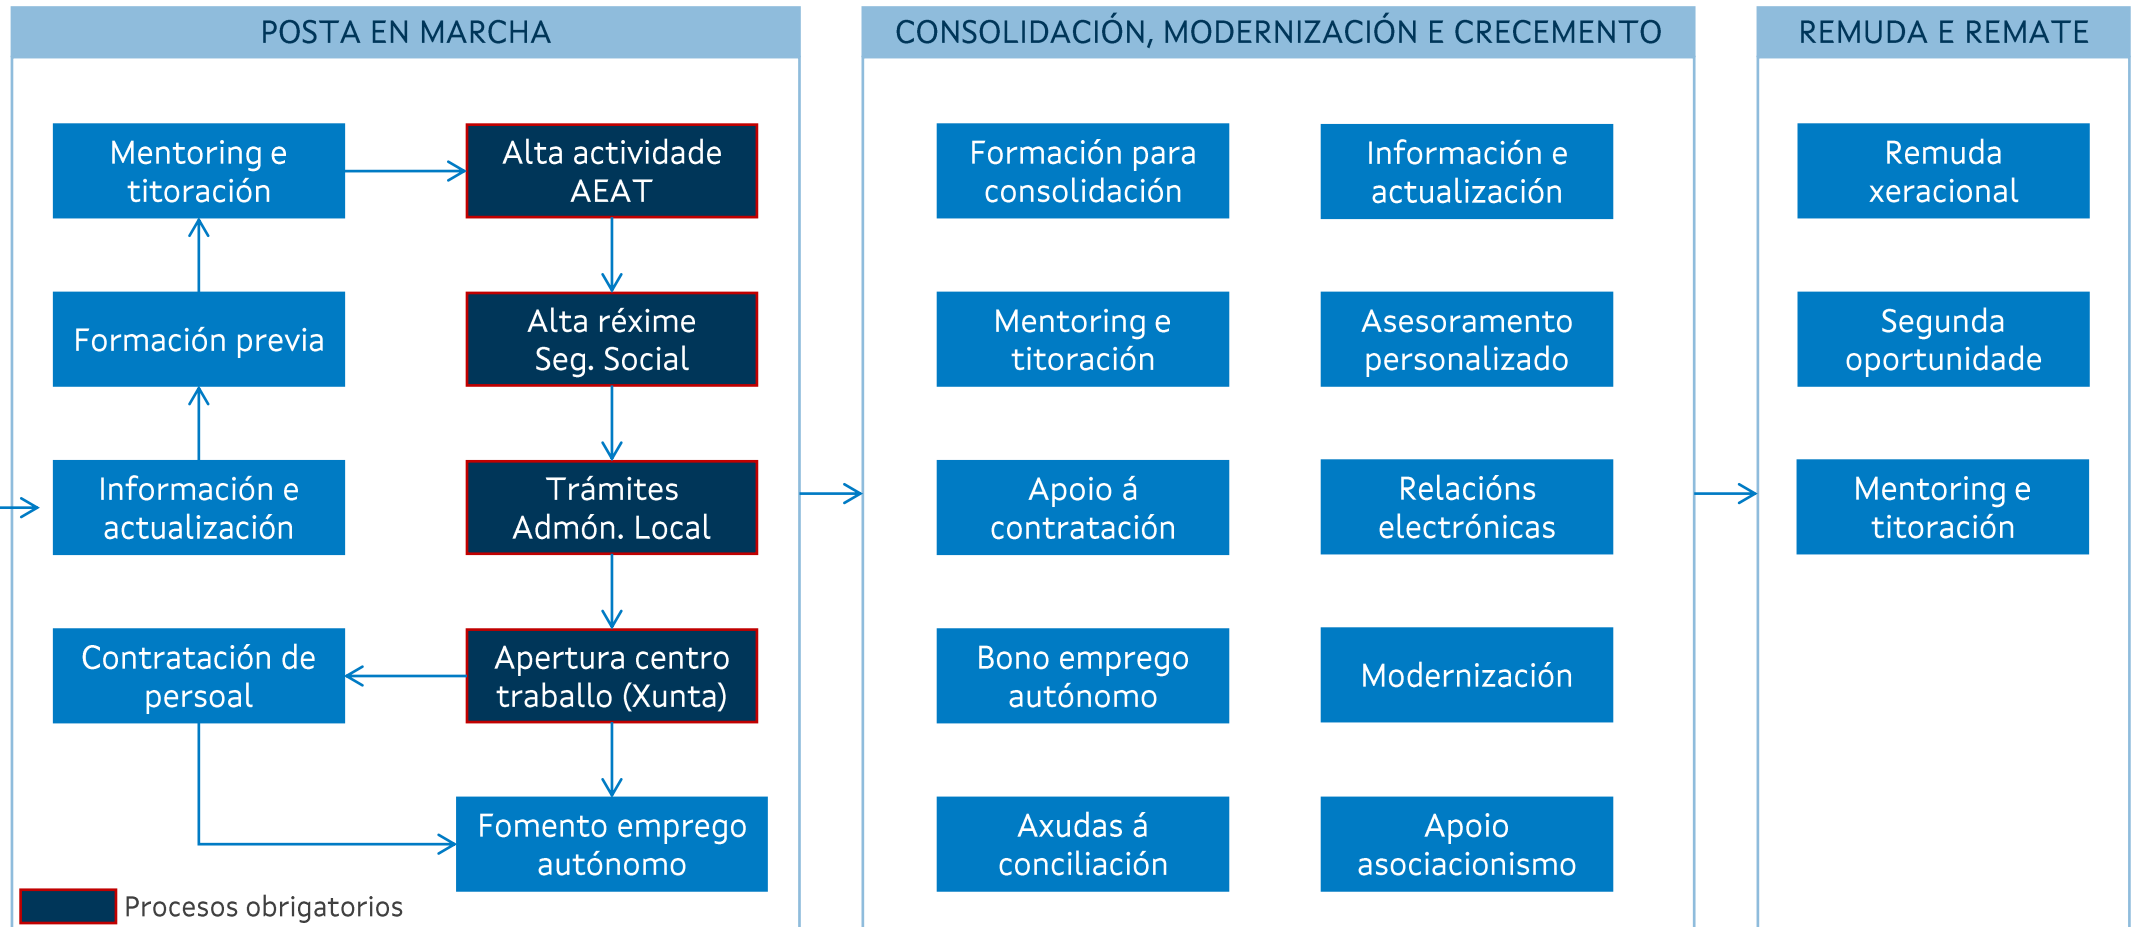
POSTA EN MARCHA

Mentoring e titoración

Alta actividade AEAT

Formación previa

Alta réxime Seg. Social

Información e actualización

Trámites Admón. Local

Contratación de persoal

Apertura centro traballo (Xunta)

Fomento emprego autónomo

Procesos obrigatorios

CONSOLIDACIÓN, MODERNIZACIÓN E CRECEMENTO

Formación para consolidación

Información e actualización

Mentoring e titoración

Asesoramento personalizado

Apoio á contratación

Relacións electrónicas

Bono emprego autónomo

Modernización

Axudas á conciliación

Apoio asociacionismo

REMUDA E REMATE

Remuda xeracional

Segunda oportunidade

Mentoring e titoración